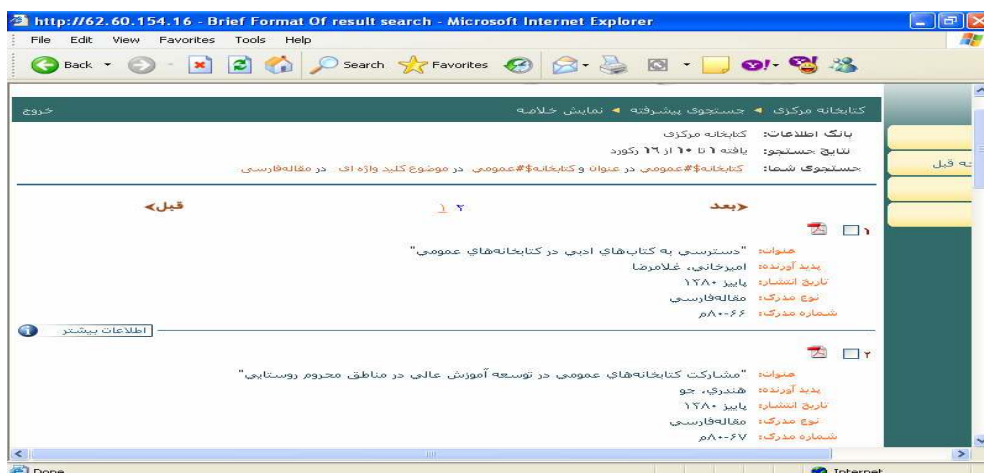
http://62.60.154.16 - Brief Format Of result search - Microsoft Internet Explorer

File Edit View Favorites Tools Help

Back Search Favorites

کتابخانه مرکزی ◄ جستجوی پیشرفته ◄ نمایش خلاصه

خروج

بانک اطلاعات: کتابخانه مرکزی
نتایج جستجو: یافته ۱ تا ۱۰ از ۱۶ رکورد
جستجوی شما: کتابخانه$#عمومی در عنوان و کتابخانه$#عمومی در موضوع کلید واژه ای در مقاله‌فارسی

ه قبل

<بعد ۱ ۲ قبل>

۱
عنوان: "دسترسی به کتاب‌های ادبی در کتابخانه‌های عمومی"
پدید آورنده: امیرخانی، غلامرضا
تاریخ انتشار: پاییز ۱۳۸۰
نوع مدرک: مقاله‌فارسی
شماره مدرک: م۸۰-۶۶

اطلاعات بیشتر

۲
عنوان: "مشارکت کتابخانه‌های عمومی در توسعه آموزش عالی در مناطق محروم روستایی"
پدید آورنده: هندری، جو
تاریخ انتشار: پاییز ۱۳۸۰
نوع مدرک: مقاله‌فارسی
شماره مدرک: م۸۰-۶۷

Done Internet